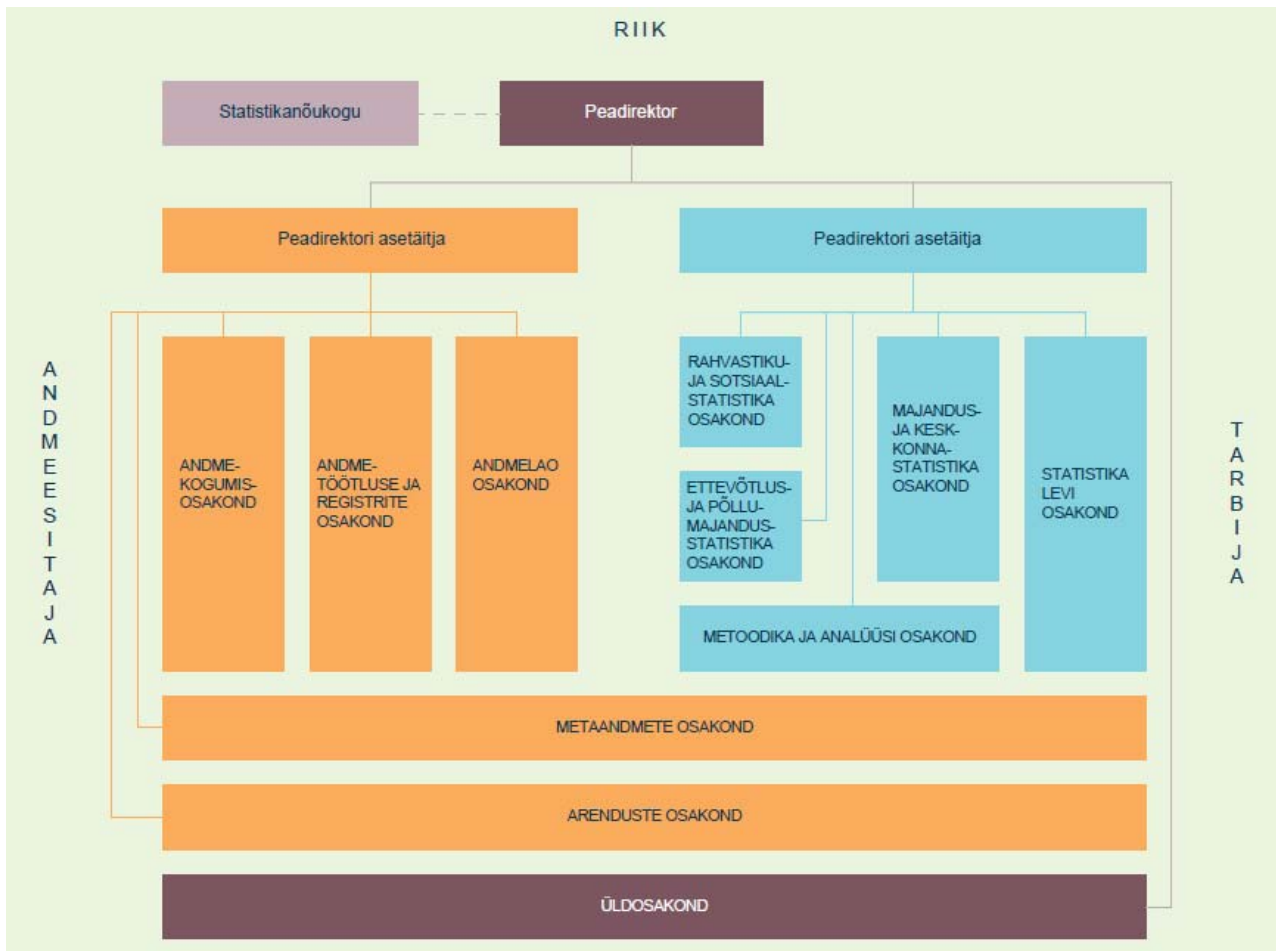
RIIK

Statistikanõukogu

Peadirektor

Peadirektori asetäitja

Peadirektori asetäitja

ANDMEESITAJA

ANDMEKOGUMISOSAKOND

ANDMETÖÖTLUSE JA REGISTRITE OSAKOND

ANDMELAO OSAKOND

RAHVASTIKU- JA SOTSIAALSTATISTIKA OSAKOND

ETTEVÕTLUS- JA PÕLLUMAJANDUSSTATISTIKA OSAKOND

MAJANDUS- JA KESKKONNASTATISTIKA OSAKOND

STATISTIKA LEVI OSAKOND

TARBIJA

METOODIKA JA ANALÜÜSI OSAKOND

METAANDMETE OSAKOND

ARENDUSTE OSAKOND

ÜLDOSAKOND